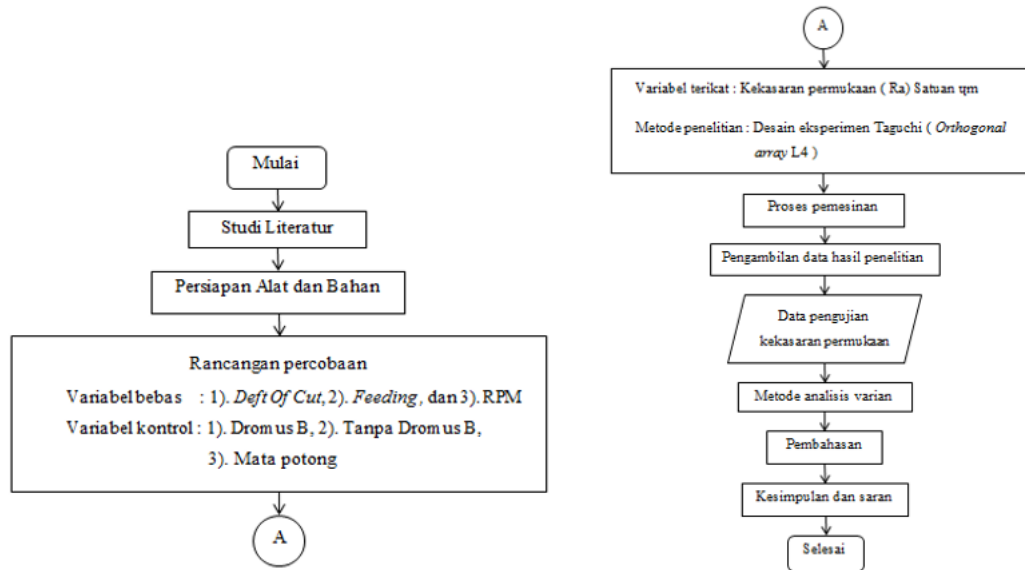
Mulai

Studi Literatur

Persiapan Alat dan Bahan

Rancangan percobaan

Variabel bebas : 1). *Deft Of Cut*, 2). *Feeding*, dan 3). RPM

Variabel kontrol : 1). Dromus B, 2). Tanpa Dromus B, 3). Mata potong

A

A

Variabel terikat : Kekasaran permukaan ( Ra) Satuan μm

Metode penelitian : Desain eksperimen Taguchi ( *Orthogonal array* L4 )

Proses pemesinan

Pengambilan data hasil penelitian

Data pengujian kekasaran permukaan

Metode analisis varian

Pembahasan

Kesimpulan dan saran

Selesai